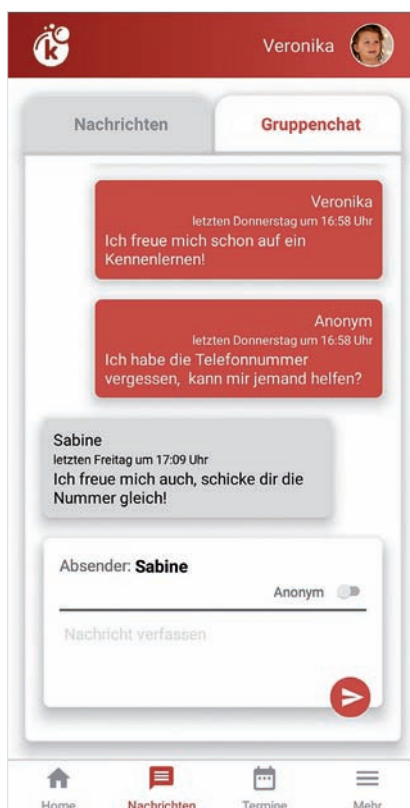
Veronika

Nachrichten

Gruppenchat

Veronika
letzten Donnerstag um 16:58 Uhr
Ich freue mich schon auf ein Kennenlernen!

Anonym
letzten Donnerstag um 16:58 Uhr
Ich habe die Telefonnummer vergessen, kann mir jemand helfen?

Sabine
letzten Freitag um 17:09 Uhr
Ich freue mich auch, schicke dir die Nummer gleich!

Absender: Sabine

Anonym

Nachricht verfassen

Home

Nachrichten

Termine

Mehr